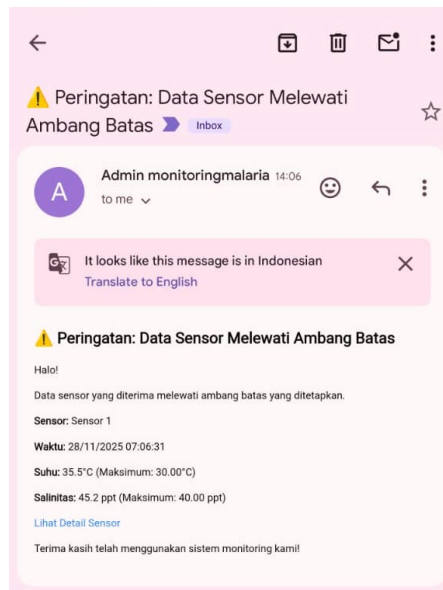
⚠️ Peringatan: Data Sensor Melewati Ambang Batas Inbox

A
Admin monitoringmalaria 14:06
to me

It looks like this message is in Indonesian
Translate to English

⚠️ Peringatan: Data Sensor Melewati Ambang Batas

Halo!

Data sensor yang diterima melewati ambang batas yang ditetapkan.

**Sensor:** Sensor 1

**Waktu:** 28/11/2025 07:06:31

**Suhu:** 35.5°C (Maksimum: 30.00°C)

**Salinitas:** 45.2 ppt (Maksimum: 40.00 ppt)

Lihat Detail Sensor

Terima kasih telah menggunakan sistem monitoring kami!